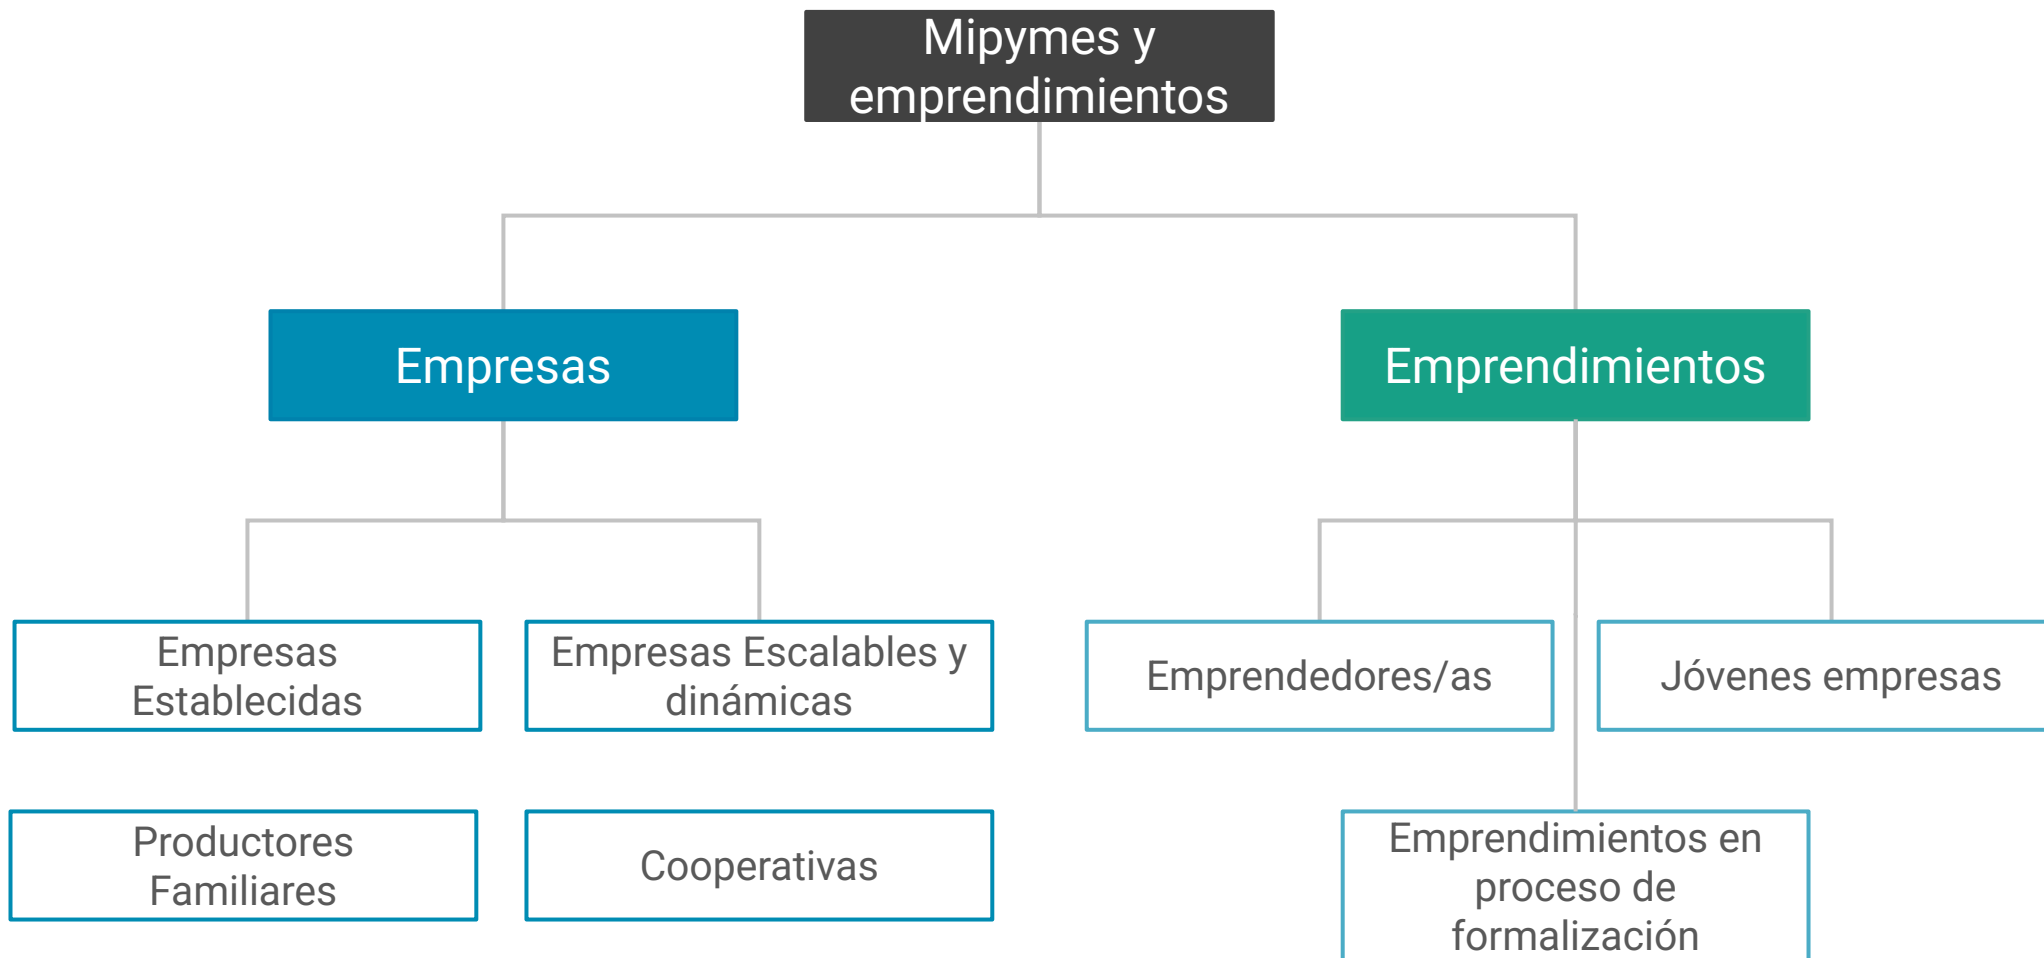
Mipymes y emprendimientos

Empresas

Emprendimientos

Empresas Establecidas

Empresas Escalables y dinámicas

Emprendedores/as

Jóvenes empresas

Productores Familiares

Cooperativas

Emprendimientos en proceso de formalización